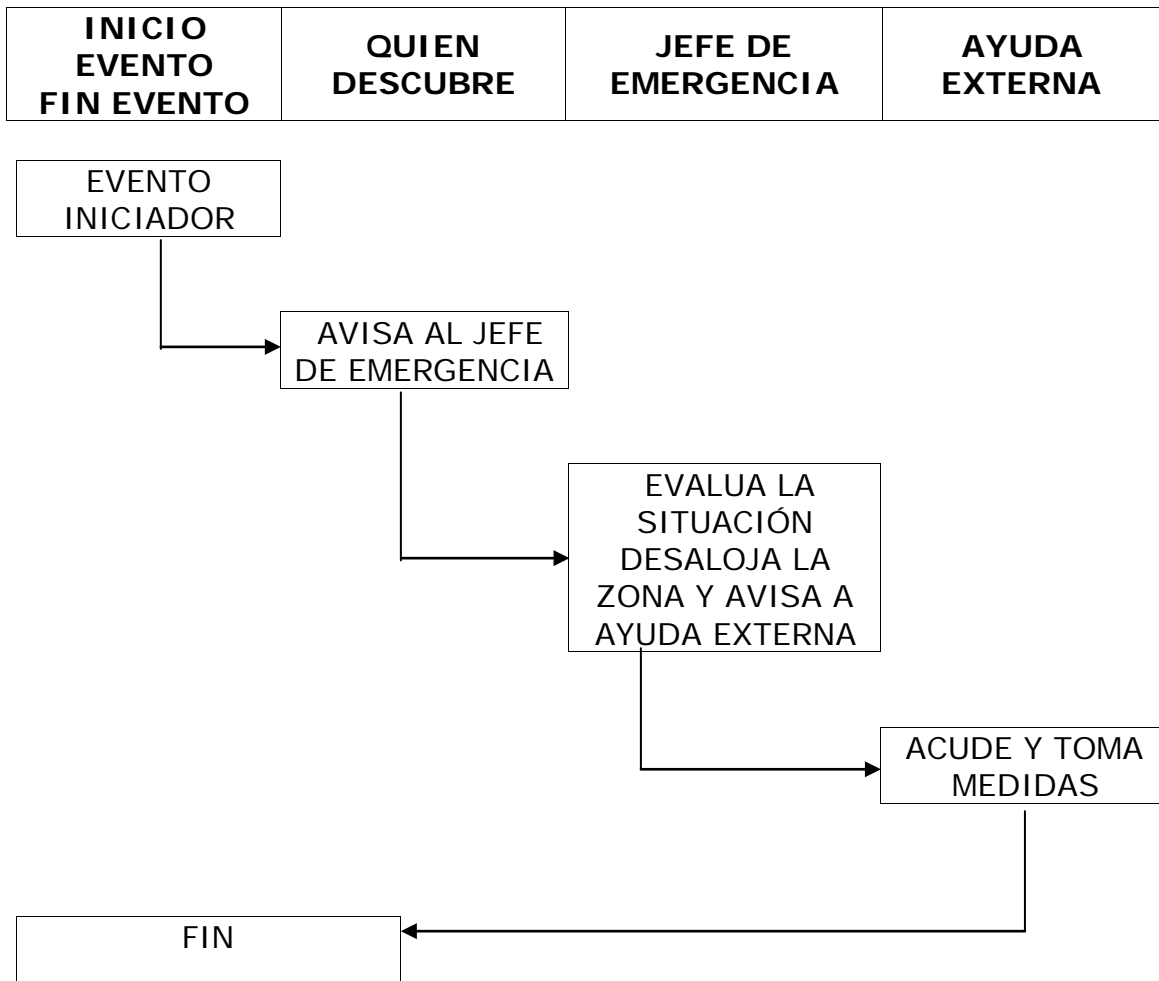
| INICIO EVENTO FIN EVENTO | QUIEN DESCUBRE | JEFE DE EMERGENCIA | AYUDA EXTERNA |
|---|---|---|---|

EVENTO INICIADOR

AVISA AL JEFE DE EMERGENCIA

EVALUA LA SITUACIÓN DESALOJA LA ZONA Y AVISA A AYUDA EXTERNA

ACUDE Y TOMA MEDIDAS

FIN